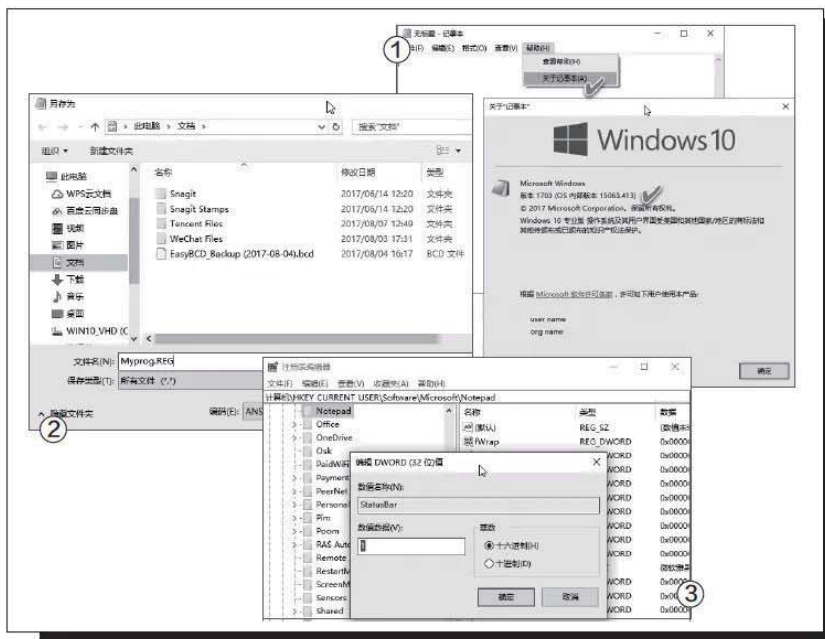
无标题 - 记事本
①
件(F) 编辑(E) 格式(O) 查看(V) 帮助(H)
查看帮助(H)
关于记事本(A)

另存为
← → ↑ 此电脑 › 文档 ›
搜索"文档"
组织 ▾ 新建文件夹

| 名称 | 修改日期 | 类型 |
|---|---|---|
| Snagit | 2017/06/14 12:20 | 文件夹 |
| Snagit Stamps | 2017/06/14 12:20 | 文件夹 |
| Tencent Files | 2017/08/07 12:49 | 文件夹 |
| WeChat Files | 2017/08/03 17:31 | 文件夹 |
| EasyBCD_Backup (2017-08-04).bcd | 2017/08/04 16:17 | BCD 文件 |

此电脑
WPS云文档
百度云同步盘
视频
图片
文档
下载
音乐
桌面
WIN10_VHD (C

文件名(N): Myprog.REG
保存类型(T): 所有文件 (*.*)
隐藏文件夹
编码(E): ANS
②

关于"记事本"
Windows 10
Microsoft Windows
版本 1703 (OS 内部版本 15063.413)
© 2017 Microsoft Corporation。保留所有权利。
Windows 10 专业版 操作系统及其用户界面受美国和其他国家/地区的商标法和其他待颁布或已颁布的知识产权法保护。
根据 Microsoft 软件许可条款，许可如下用户使用本产品:
user name
org name
确定

注册表编辑器
文件(F) 编辑(E) 查看(V) 收藏夹(A) 帮助(H)
计算机\HKEY_CURRENT_USER\Software\Microsoft\Notepad
Notepad
Office
OneDrive
Osk
PaidWifi
Payment
PeerNet
Personal
Pim
Poom
RAS Auto
Remote
RestartM
ScreenM
Sensors
Shared

| 名称 | 类型 | 数据 |
|---|---|---|
| (默认) | REG_SZ | (数值未 |
| fWrap | REG_DWORD | 0x0000 |
| | WORD | 0x0000 |

编辑 DWORD (32 位)值
数值名称(N):
StatusBar
数值数据(V):
1
基数
十六进制(H)
十进制(D)
确定
取消
③